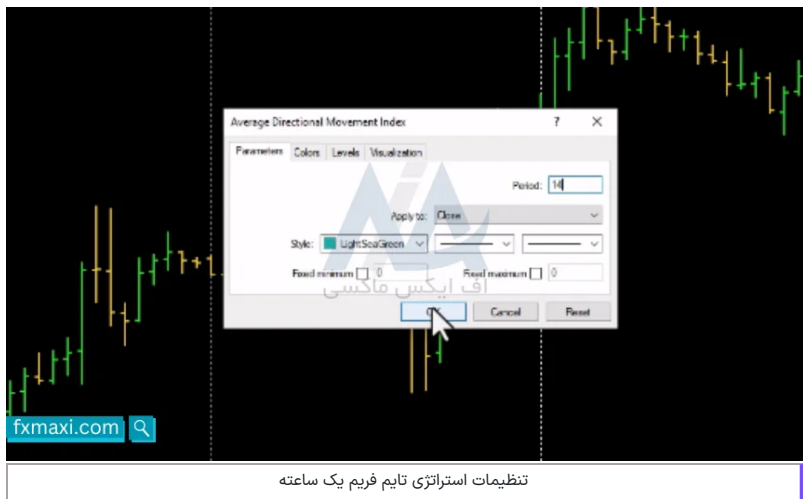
Average Directional Movement Index
?
X
Parameters
Colors
Levels
Visualization
Period: 14
Apply to: Close
Style: LightSeaGreen
Fixed minimum 0
Fixed maximum 0
OK
Cancel
Reset
اف ایکس ماکسی
fxmaxi.com
تنظیمات استراتژی تایم فریم یک ساعته